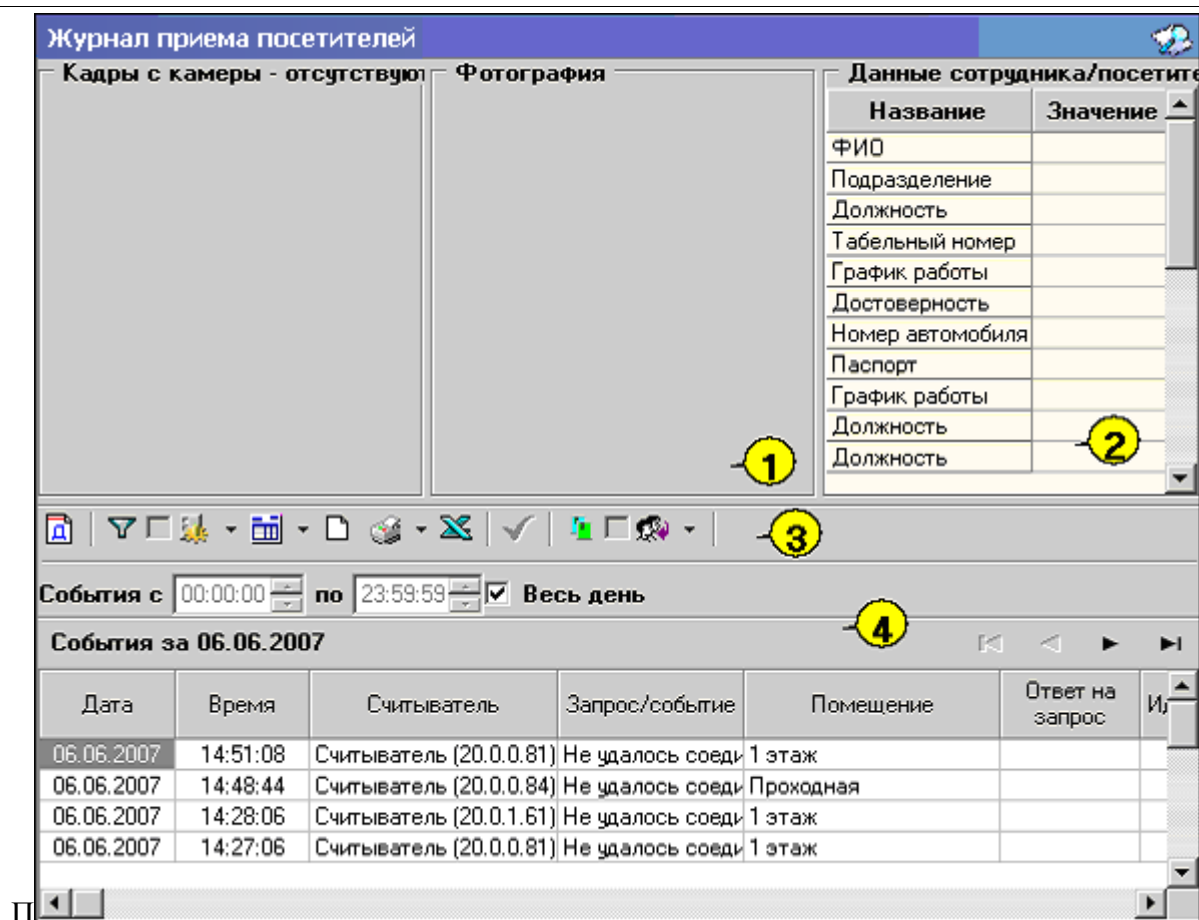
Журнал приема посетителей

Кадры с камеры - отсутствую

Фотография

Данные сотрудника/посетите

| Название | Значение |
|---|---|
| ФИО | |
| Подразделение | |
| Должность | |
| Табельный номер | |
| График работы | |
| Достоверность | |
| Номер автомобиля | |
| Паспорт | |
| График работы | |
| Должность | |
| Должность | |

1

2

3

События с 00:00:00 по 23:59:59 Весь день

4

События за 06.06.2007

| Дата | Время | Считыватель | Запрос/событие | Помещение | Ответ на запрос | И |
|---|---|---|---|---|---|---|
| 06.06.2007 | 14:51:08 | Считыватель (20.0.0.81) | Не удалось соеди | 1 этаж | | |
| 06.06.2007 | 14:48:44 | Считыватель (20.0.0.84) | Не удалось соеди | Проходная | | |
| 06.06.2007 | 14:28:06 | Считыватель (20.0.1.61) | Не удалось соеди | 1 этаж | | |
| 06.06.2007 | 14:27:06 | Считыватель (20.0.0.81) | Не удалось соеди | 1 этаж | | |

П